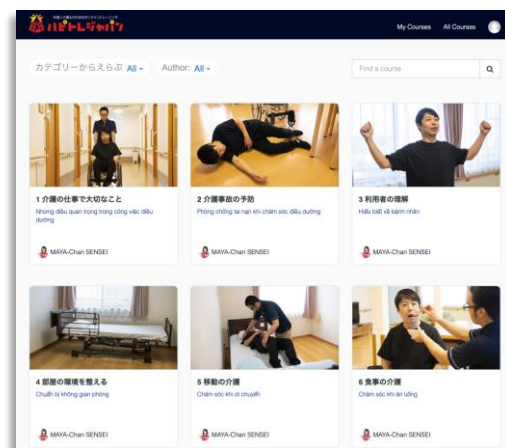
外国人介護士のためのオンラインスクール
バヂトレジャパン

My Courses All Courses

カテゴリーからえらぶ All Author: All

Find a course

1 介護の仕事で大切なこと
Những điều quan trọng trong công việc điều dưỡng

MAYA-Chan SENSEI

2 介護事故の予防
Phòng chống tai nạn khi chăm sóc điều dưỡng

MAYA-Chan SENSEI

3 利用者の理解
Hiểu biết về bệnh nhân

MAYA-Chan SENSEI

4 部屋の環境を整える
Chuẩn bị không gian phòng

MAYA-Chan SENSEI

5 移動の介護
Chăm sóc khi di chuyển

MAYA-Chan SENSEI

6 食事の介護
Chăm sóc khi ăn uống

MAYA-Chan SENSEI